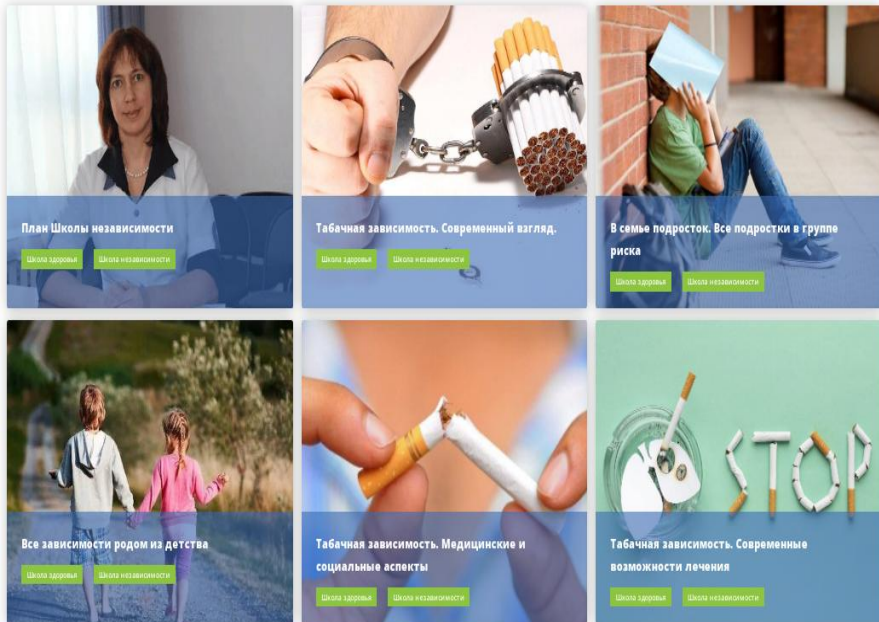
План Школы независимости

Школа здоровья

Школа независимости

Табачная зависимость. Современный взгляд.

Школа здоровья

Школа независимости

В семье подросток. Все подростки в группе риска

Школа здоровья

Школа независимости

STOP

Все зависимости родом из детства

Школа здоровья

Школа независимости

Табачная зависимость. Медицинские и социальные аспекты

Школа здоровья

Школа независимости

Табачная зависимость. Современные возможности лечения

Школа здоровья

Школа независимости